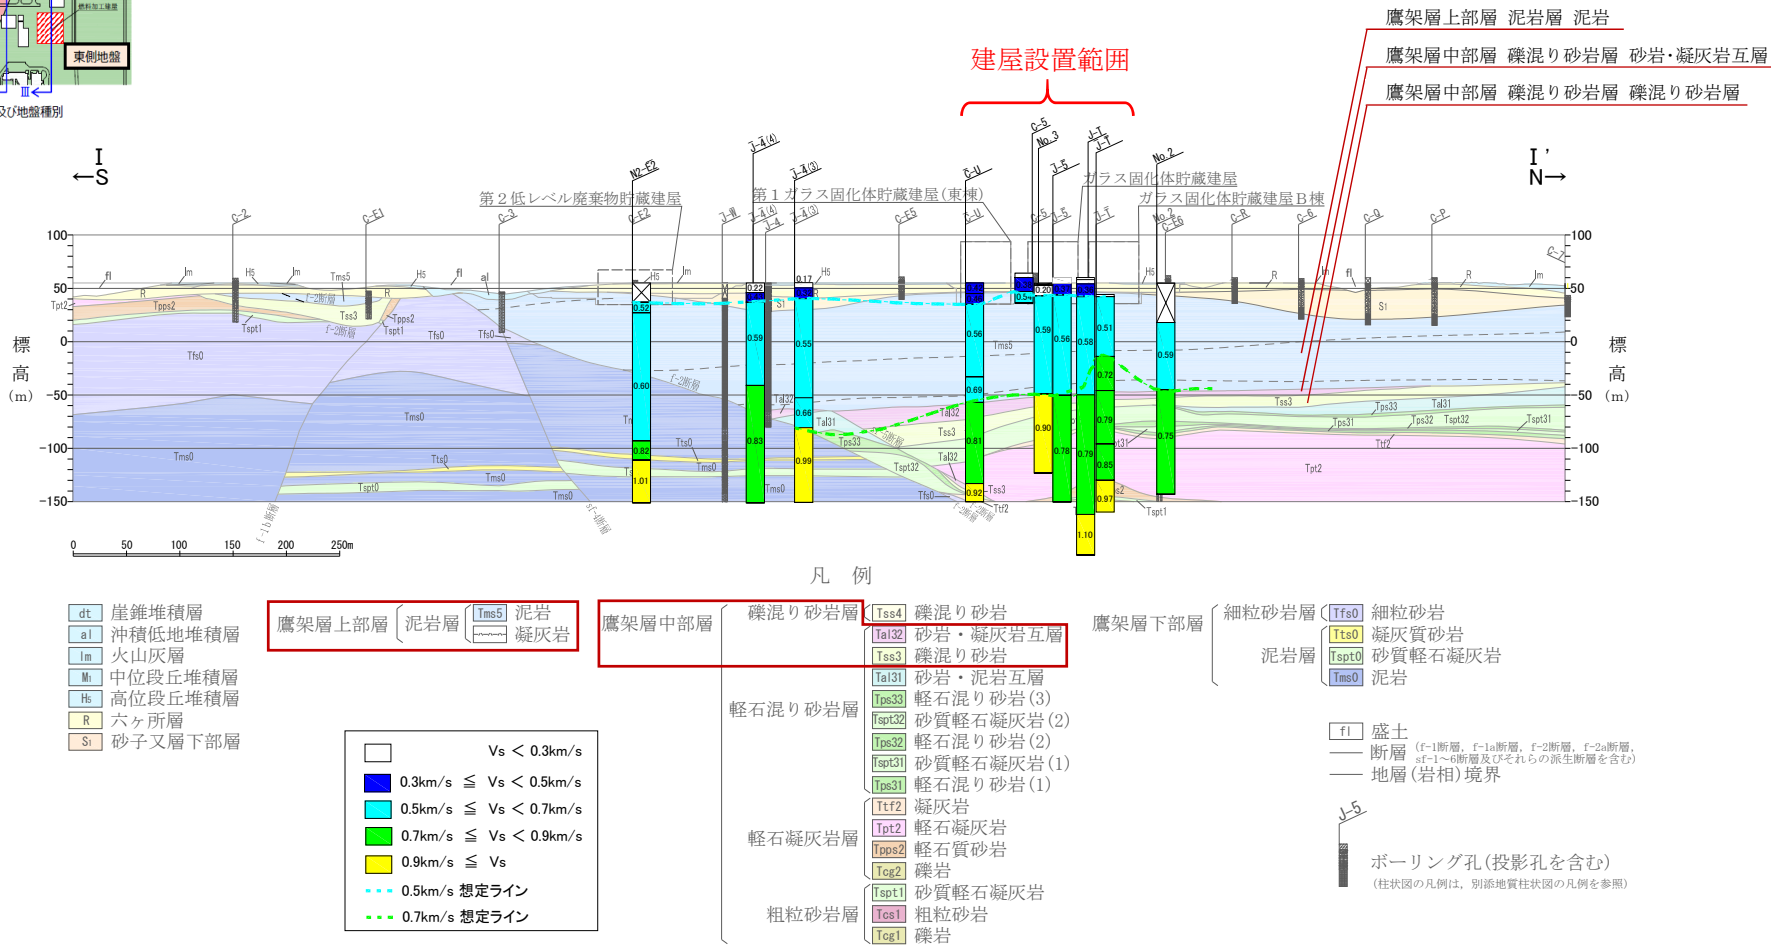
燃料加工建屋
東側地盤
及び地盤種別

鷹架層上部層 泥岩層 泥岩
鷹架層中部層 礫混り砂岩層 砂岩・凝灰岩互層
鷹架層中部層 礫混り砂岩層 礫混り砂岩層

建屋設置範囲

I ←S
I' N→

第２低レベル廃棄物貯蔵建屋
第１ガラス固化体貯蔵建屋(東棟)
ガラス固化体貯蔵建屋
ガラス固化体貯蔵建屋Ｂ棟

C-2 C-E1 C-3 N2-E2 C-E2 J-4(4) J-4(3) J-II J-4 C-E5 C-U C-5 No.3 J-5 J-7 J-T No.2 C-E6 C-R C-6 C-Q C-P C-7

標高(m)
100 50 0 −50 −100 −150

fl Im H5 Tms5 R al Tpps2 Tss3 Tspt1 Tfs0 Tms0 Tts0 Tspt0 Tps33 Tal31 Tal32 Tspt32 Tps31 Tps32 Tspt31 Ttf2 Tpt2 S1 f-2断層 f-1b断層 f-1断層

0 50 100 150 200 250m

凡 例

| dt | 崖錐堆積層 |
|---|---|
| al | 沖積低地堆積層 |
| Im | 火山灰層 |
| M1 | 中位段丘堆積層 |
| H5 | 高位段丘堆積層 |
| R | 六ヶ所層 |
| S1 | 砂子又層下部層 |

鷹架層上部層 泥岩層 Tms5 泥岩 凝灰岩

鷹架層中部層
礫混り砂岩層 Tss4 礫混り砂岩 Tal32 砂岩・凝灰岩互層 Tss3 礫混り砂岩
軽石混り砂岩層 Tal31 砂岩・泥岩互層 Tps33 軽石混り砂岩(3) Tspt32 砂質軽石凝灰岩(2) Tps32 軽石混り砂岩(2) Tspt31 砂質軽石凝灰岩(1) Tps31 軽石混り砂岩(1)
軽石凝灰岩層 Ttf2 凝灰岩 Tpt2 軽石凝灰岩 Tpps2 軽石質砂岩 Tcg2 礫岩
粗粒砂岩層 Tspt1 砂質軽石凝灰岩 Tcs1 粗粒砂岩 Tcg1 礫岩

鷹架層下部層
細粒砂岩層 Tfs0 細粒砂岩 Tts0 凝灰質砂岩
泥岩層 Tspt0 砂質軽石凝灰岩 Tms0 泥岩

Vs ＜ 0.3km/s
0.3km/s ≦ Vs ＜ 0.5km/s
0.5km/s ≦ Vs ＜ 0.7km/s
0.7km/s ≦ Vs ＜ 0.9km/s
0.9km/s ≦ Vs
0.5km/s 想定ライン
0.7km/s 想定ライン

fl 盛土
断層 (f-1断層, f-1a断層, f-2断層, f-2a断層, sf-1〜6断層及びそれらの派生断層を含む)
地層(岩相)境界

J-5
ボーリング孔(投影孔を含む)
(柱状図の凡例は, 別添地質柱状図の凡例を参照)